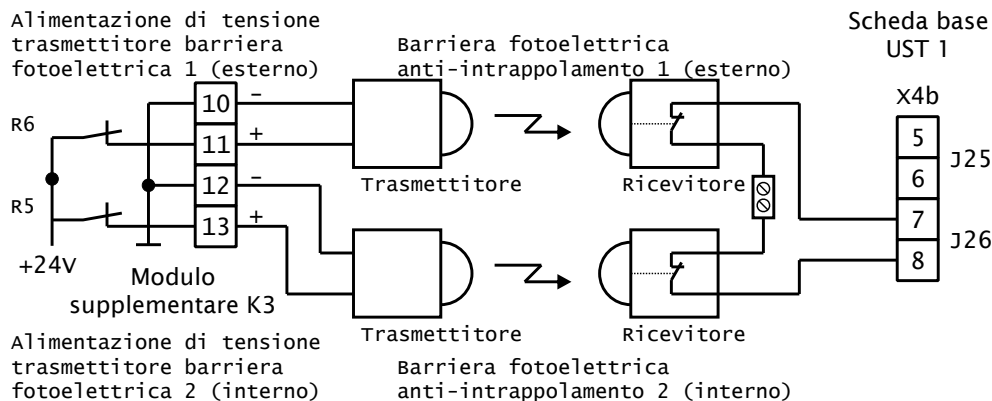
Alimentazione di tensione trasmettitore barriera fotoelettrica 1 (esterno)

Barriera fotoelettrica anti-intrappolamento 1 (esterno)

Scheda base UST 1

X4b

R6

R5

+24V

10 –
11 +
12 –
13 +

Modulo supplementare K3

Trasmettitore

Ricevitore

Trasmettitore

Ricevitore

5
6
7
8

J25

J26

Alimentazione di tensione trasmettitore barriera fotoelettrica 2 (interno)

Barriera fotoelettrica anti-intrappolamento 2 (interno)